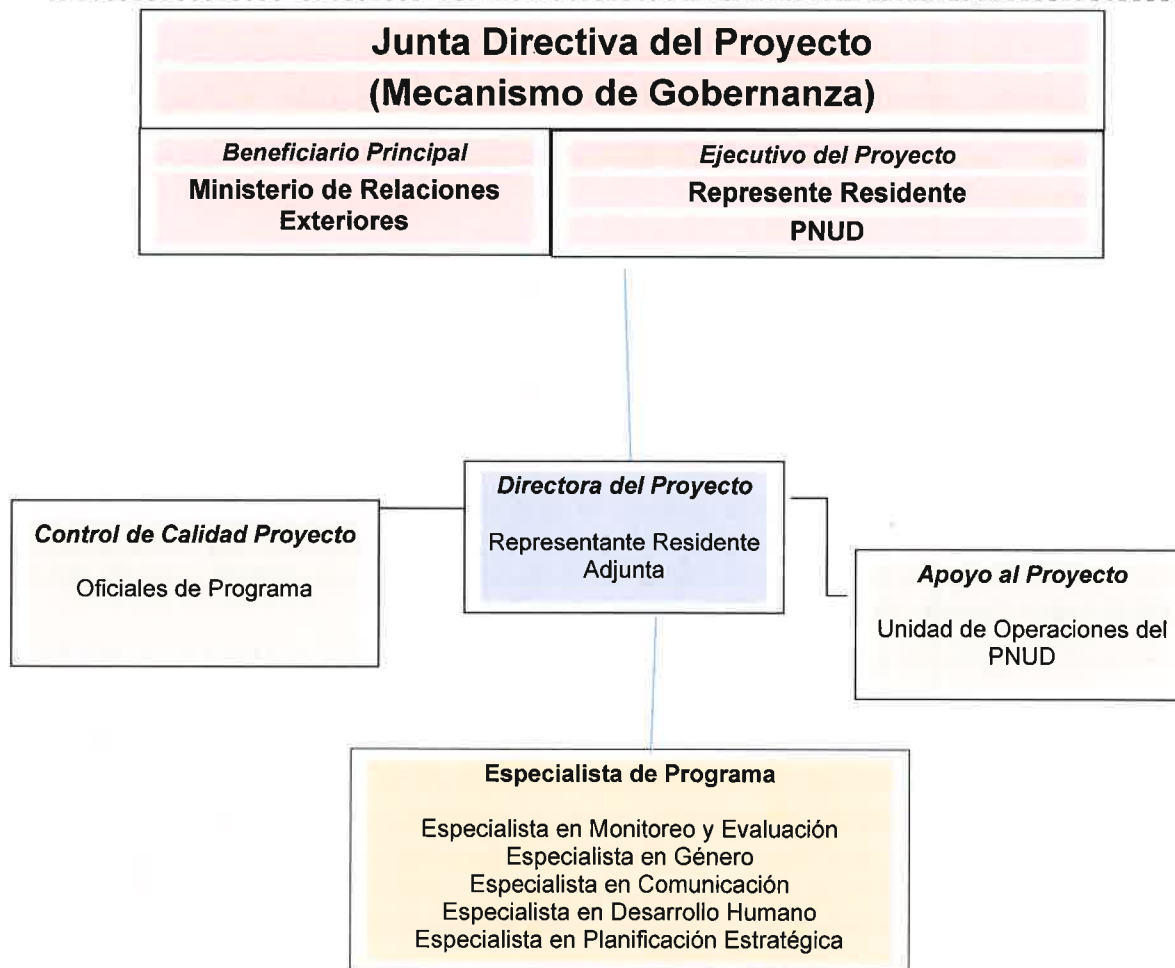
Junta Directiva del Proyecto
(Mecanismo de Gobernanza)

Beneficiario Principal
Ministerio de Relaciones Exteriores

Ejecutivo del Proyecto
Represente Residente
PNUD

Directora del Proyecto
Representante Residente Adjunta

Control de Calidad Proyecto
Oficiales de Programa

Apoyo al Proyecto
Unidad de Operaciones del PNUD

Especialista de Programa
Especialista en Monitoreo y Evaluación
Especialista en Género
Especialista en Comunicación
Especialista en Desarrollo Humano
Especialista en Planificación Estratégica